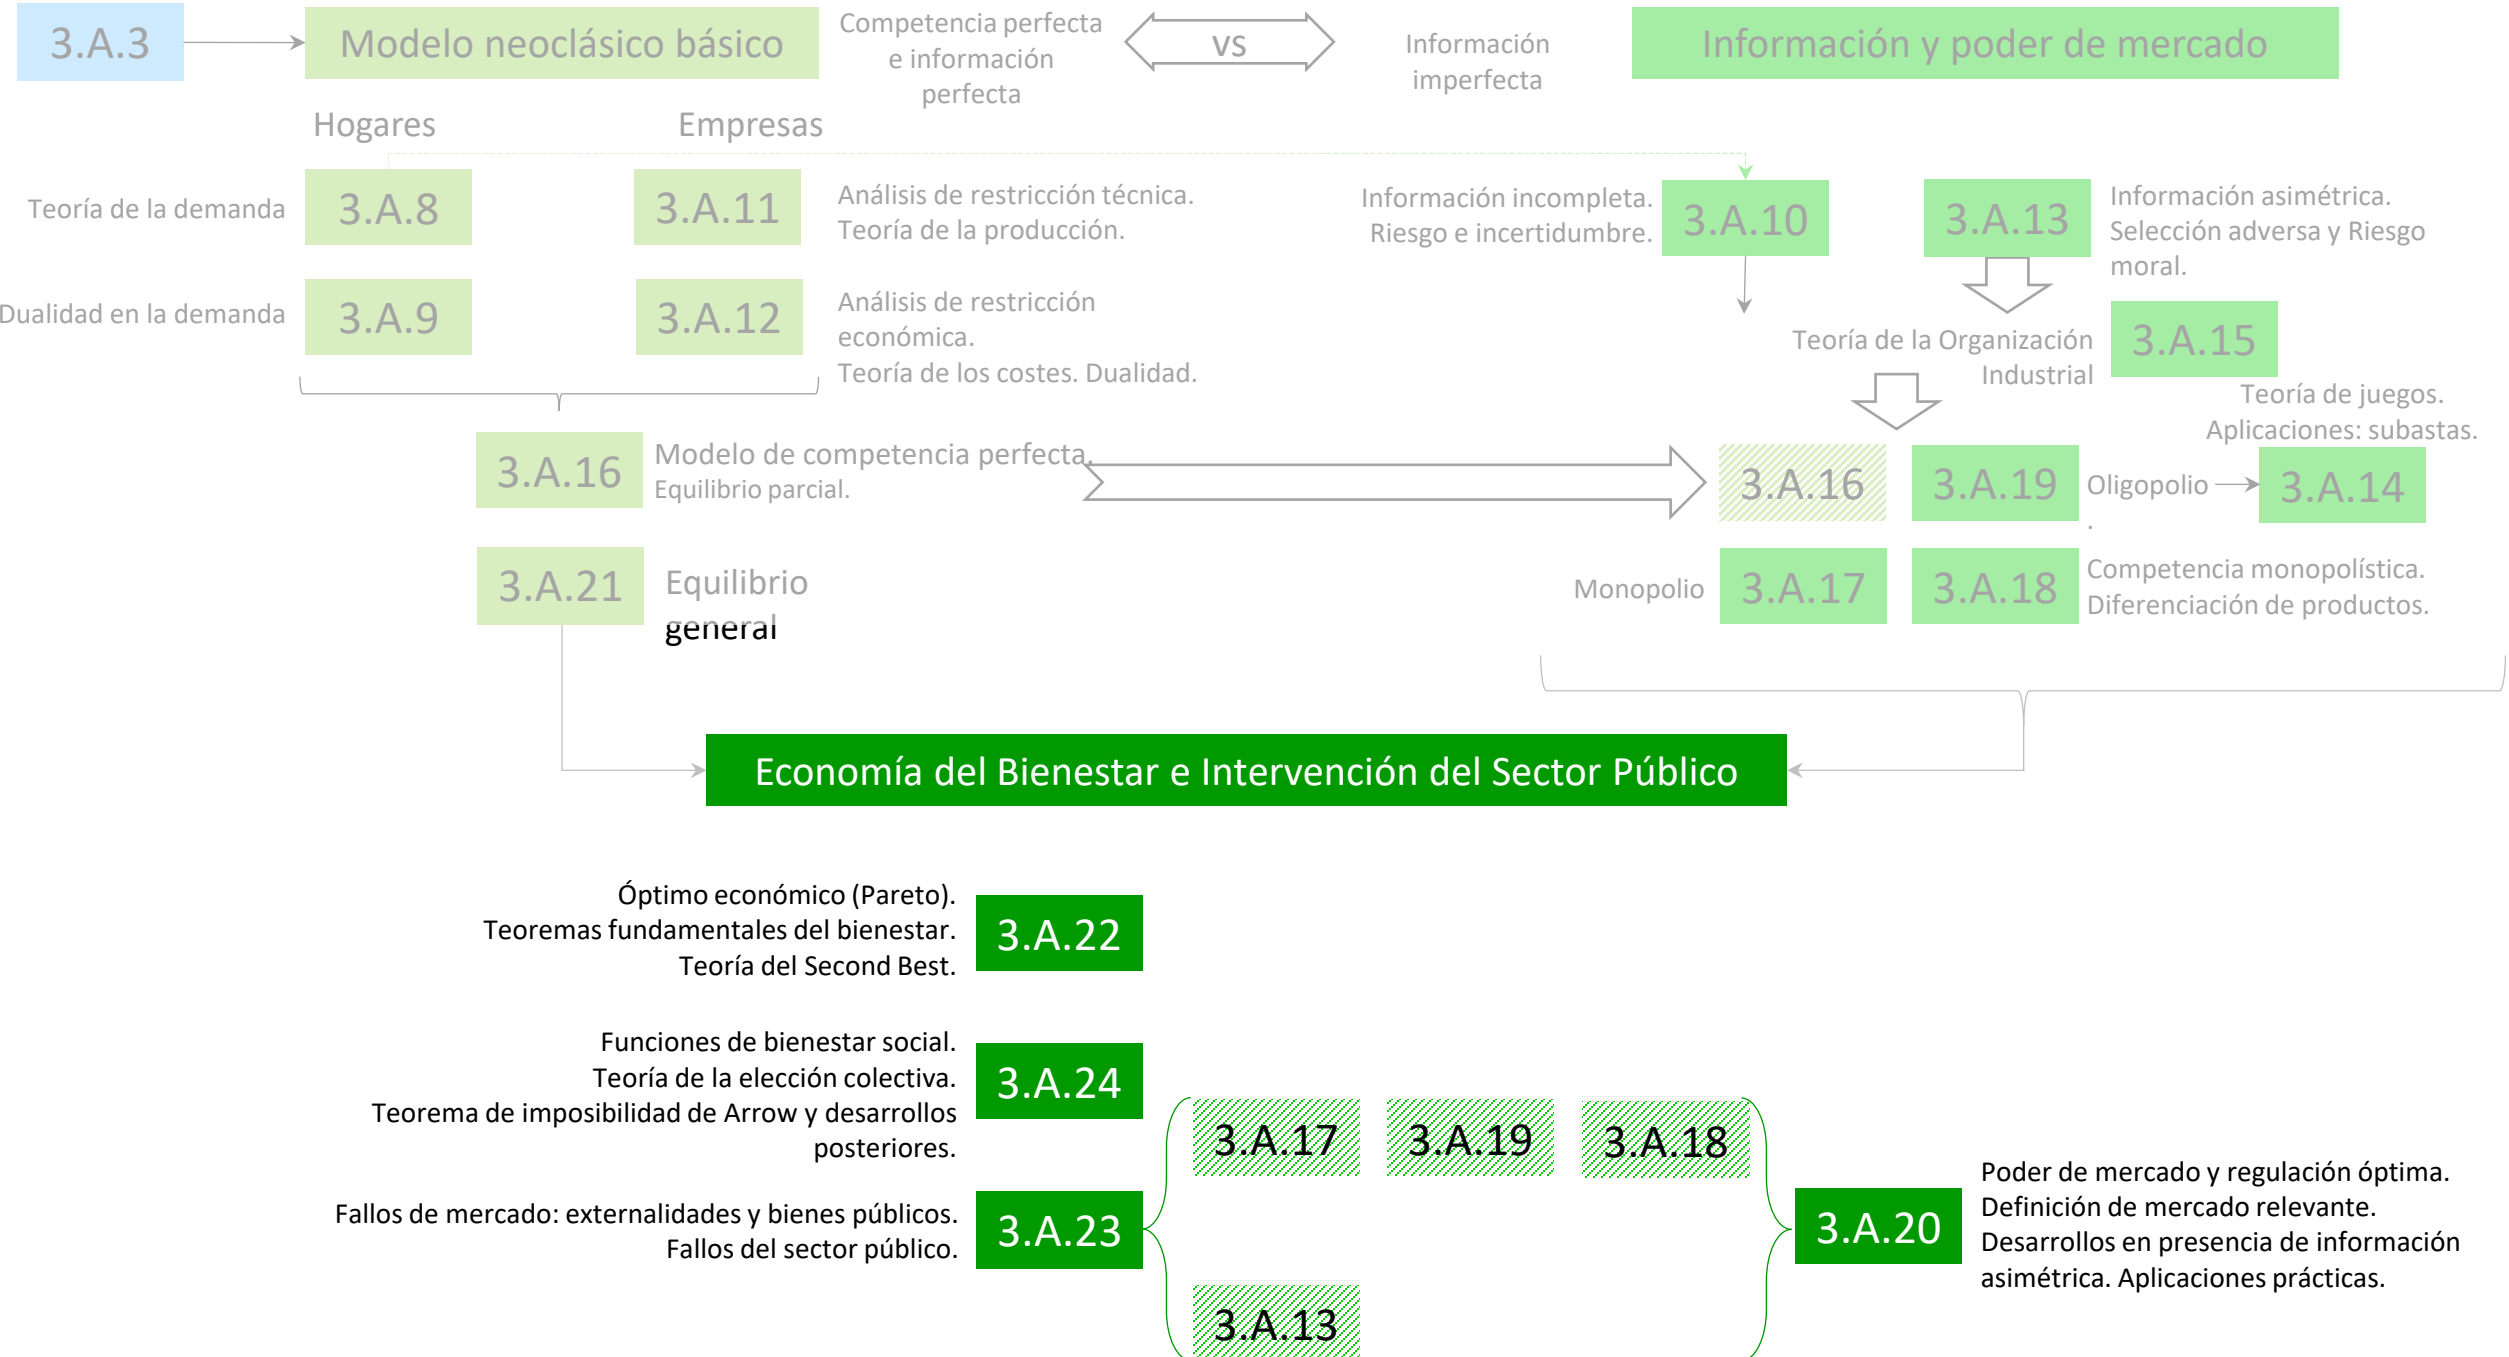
3.A.3

Modelo neoclásico básico

Competencia perfecta e información perfecta

VS

Información imperfecta

Información y poder de mercado

Hogares

Empresas

Teoría de la demanda

3.A.8

3.A.11

Análisis de restricción técnica. Teoría de la producción.

Información incompleta. Riesgo e incertidumbre.

3.A.10

3.A.13

Información asimétrica. Selección adversa y Riesgo moral.

Dualidad en la demanda

3.A.9

3.A.12

Análisis de restricción económica. Teoría de los costes. Dualidad.

Teoría de la Organización Industrial

3.A.15

Teoría de juegos. Aplicaciones: subastas.

3.A.16

Modelo de competencia perfecta. Equilibrio parcial.

3.A.16

3.A.19

Oligopolio

3.A.14

3.A.21

Equilibrio general

Monopolio

3.A.17

3.A.18

Competencia monopolística. Diferenciación de productos.

Economía del Bienestar e Intervención del Sector Público

Óptimo económico (Pareto). Teoremas fundamentales del bienestar. Teoría del Second Best.

3.A.22

Funciones de bienestar social. Teoría de la elección colectiva. Teorema de imposibilidad de Arrow y desarrollos posteriores.

3.A.24

3.A.17

3.A.19

3.A.18

Fallos de mercado: externalidades y bienes públicos. Fallos del sector público.

3.A.23

3.A.20

Poder de mercado y regulación óptima. Definición de mercado relevante. Desarrollos en presencia de información asimétrica. Aplicaciones prácticas.

3.A.13